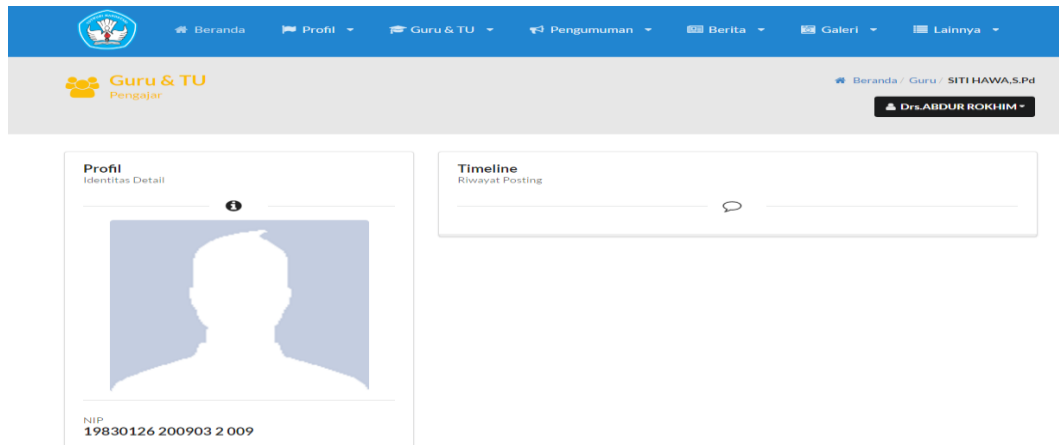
Beranda Profil Guru & TU Pengumuman Berita Galeri Lainnya

Guru & TU
Pengajar

Beranda / Guru / SITI HAWA,S.Pd

Drs.ABDUR ROKHIM

Profil
Identitas Detail

NIP
19830126 200903 2 009

Timeline
Riwayat Posting